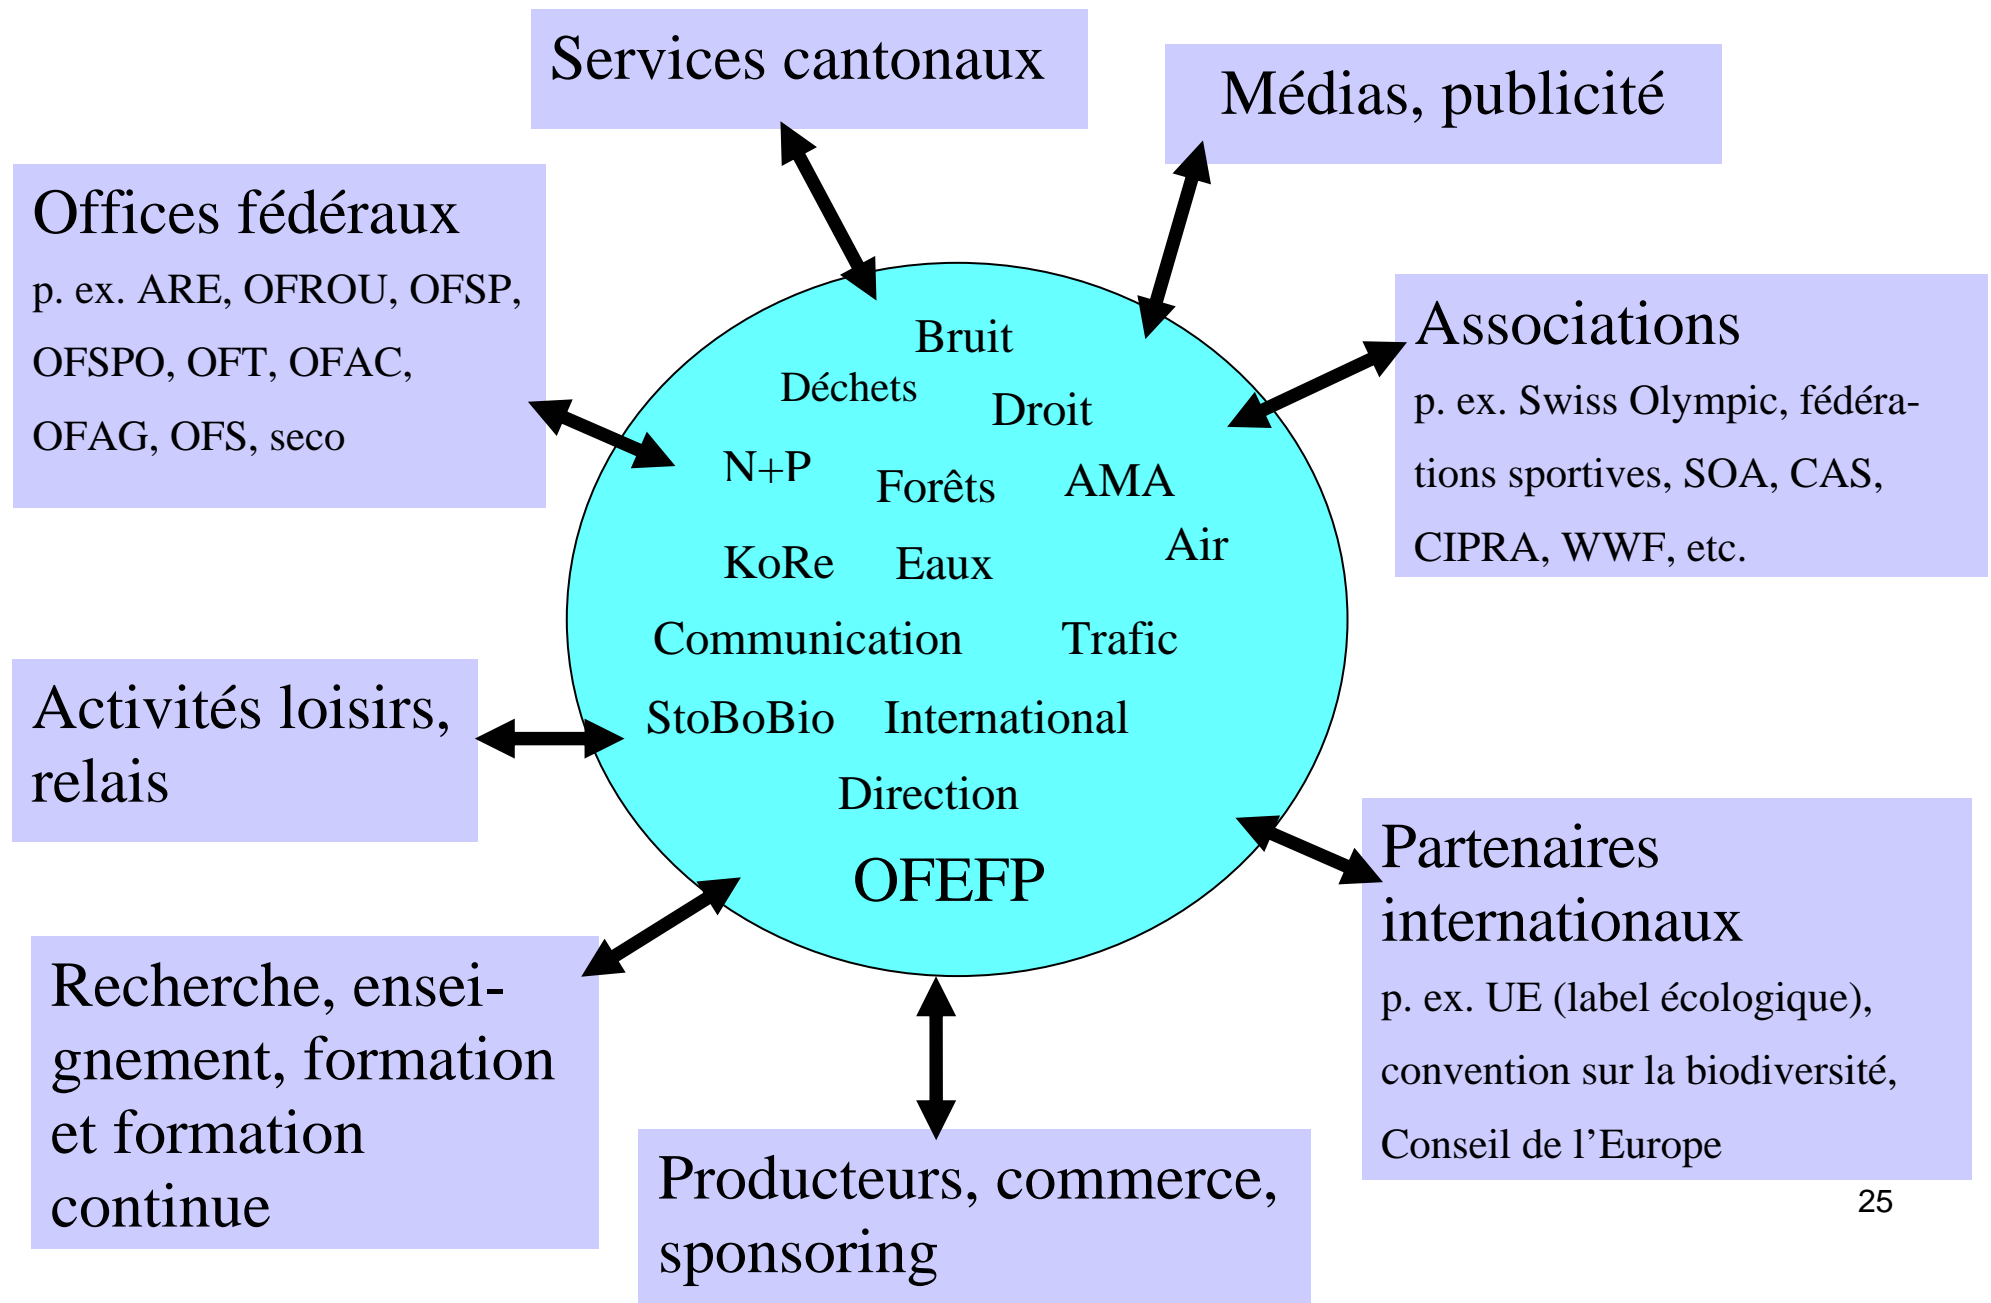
Services cantonaux

Médias, publicité

Offices fédéraux
p. ex. ARE, OFROU, OFSP, OFSPO, OFT, OFAC, OFAG, OFS, seco

Associations
p. ex. Swiss Olympic, fédérations sportives, SOA, CAS, CIPRA, WWF, etc.

Bruit
Déchets
Droit
N+P
Forêts
AMA
Air
KoRe
Eaux
Communication
Trafic
StoBoBio
International
Direction
OFEFP

Activités loisirs, relais

Partenaires internationaux
p. ex. UE (label écologique), convention sur la biodiversité, Conseil de l'Europe

Recherche, enseignement, formation et formation continue

Producteurs, commerce, sponsoring

25